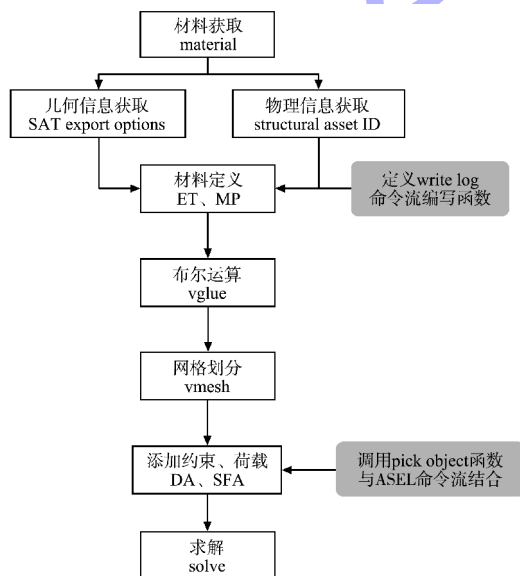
材料获取
material

几何信息获取
SAT export options

物理信息获取
structural asset ID

材料定义
ET、MP

定义write log
命令流编写函数

布尔运算
vglue

网格划分
vmesh

添加约束、荷载
DA、SFA

调用pick object函数
与ASEL命令流结合

求解
solve